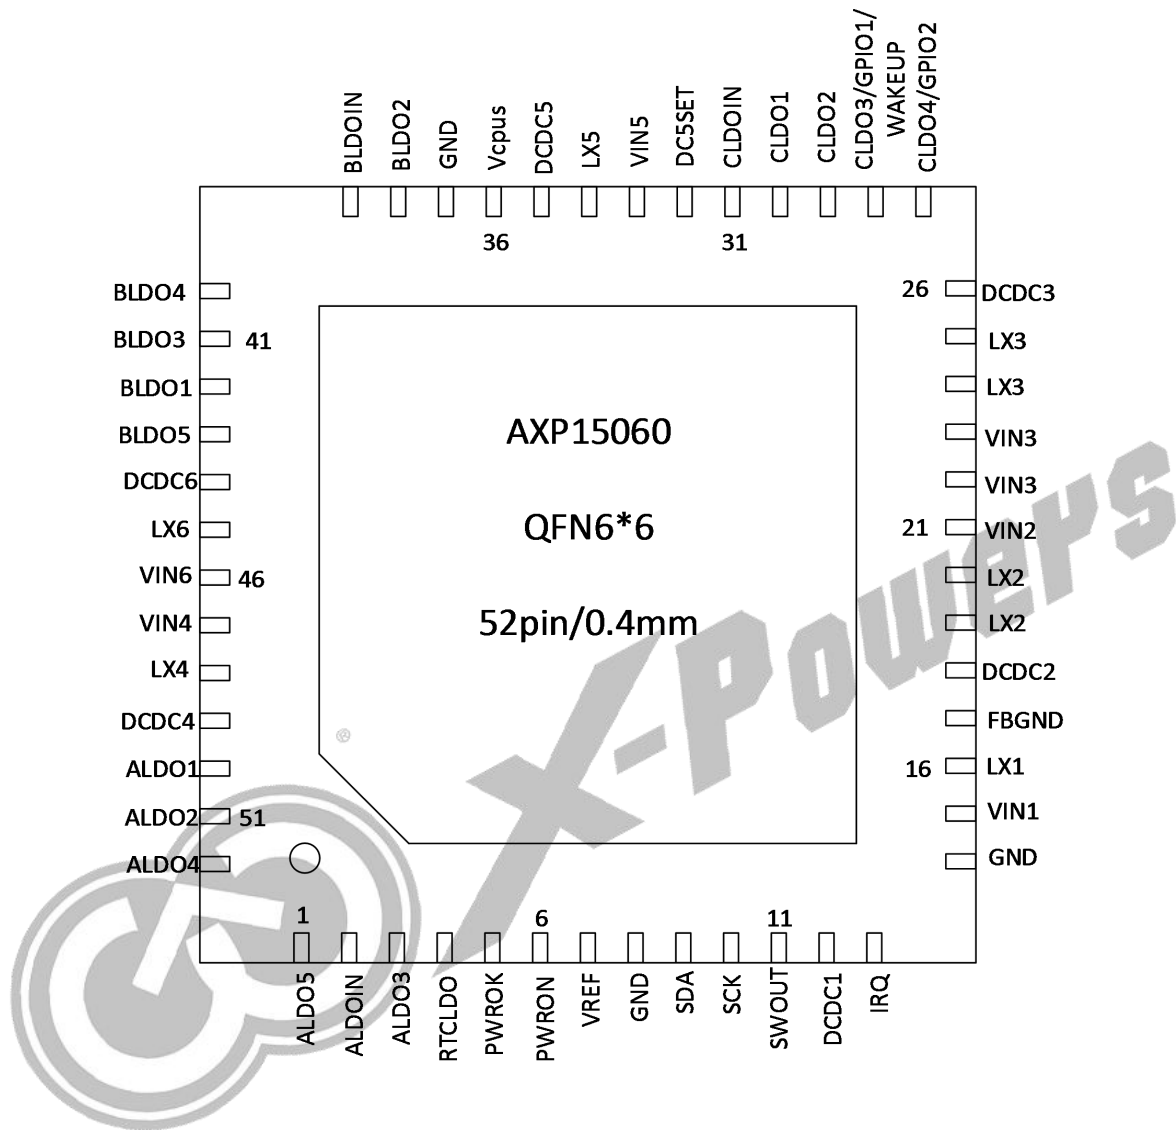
BLDOIN
BLDO2
GND
Vcpus
DCDC5
LX5
VIN5
DC5SET
CLDOIN
CLDO1
CLDO2
CLDO3/GPIO1/ WAKEUP
CLDO4/GPIO2

36
31

BLDO4
BLDO3
41
BLDO1
BLDO5
DCDC6
LX6
VIN6
46
VIN4
LX4
DCDC4
ALDO1
ALDO2
51
ALDO4

26
DCDC3
LX3
LX3
VIN3
VIN3
21
VIN2
LX2
LX2
DCDC2
FBGND
16
LX1
VIN1
GND

AXP15060

QFN6*6

52pin/0.4mm

®

X-Powers

1
6
11

ALDO5
ALDOIN
ALDO3
RTCLDO
PWROK
PWRON
VREF
GND
SDA
SCK
SWOUT
DCDC1
IRQ